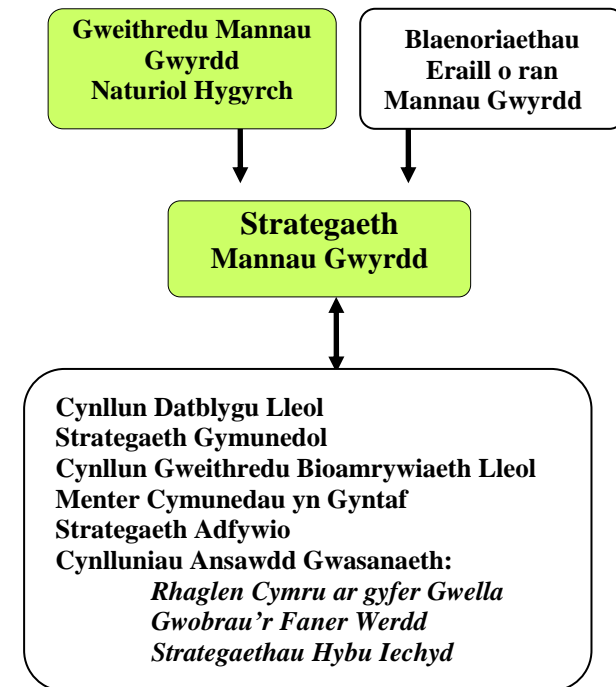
Gweithredu Mannau Gwyrdd Naturiol Hygyrch

Blaenoriaethau Eraill o ran Mannau Gwyrdd

Strategaeth Mannau Gwyrdd

Cynllun Datblygu Lleol
Strategaeth Gymunedol
Cynllun Gweithredu Bioamrywiaeth Lleol
Menter Cymunedau yn Gyntaf
Strategaeth Adfywio
Cynlluniau Ansawdd Gwasanaeth:
*Rhaglen Cymru ar gyfer Gwella*
*Gwobrau'r Faner Werdd*
*Strategaethau Hybu Iechyd*